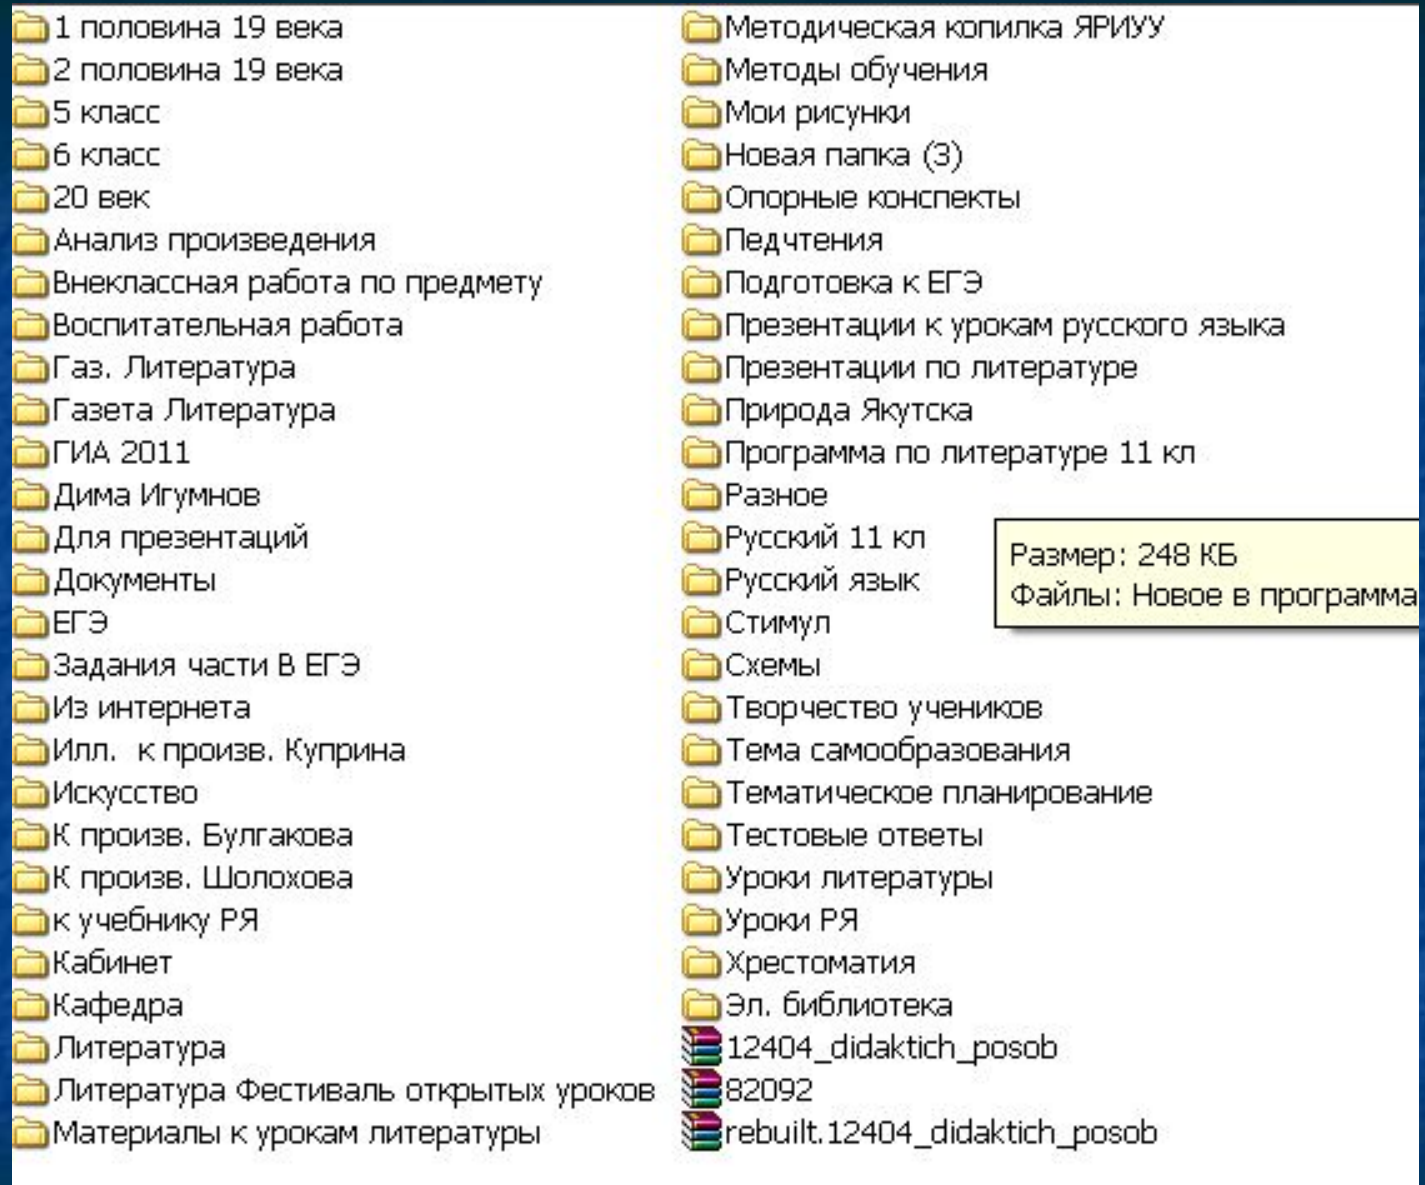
1 половина 19 века
2 половина 19 века
5 класс
6 класс
20 век
Анализ произведения
Внеклассная работа по предмету
Воспитательная работа
Газ. Литература
Газета Литература
ГИА 2011
Дима Игумнов
Для презентаций
Документы
ЕГЭ
Задания части В ЕГЭ
Из интернета
Илл. к произв. Куприна
Искусство
К произв. Булгакова
К произв. Шолохова
к учебнику РЯ
Кабинет
Кафедра
Литература
Литература Фестиваль открытых уроков
Материалы к урокам литературы

Методическая копилка ЯРИУУ
Методы обучения
Мои рисунки
Новая папка (3)
Опорные конспекты
Педчтения
Подготовка к ЕГЭ
Презентации к урокам русского языка
Презентации по литературе
Природа Якутска
Программа по литературе 11 кл
Разное
Русский 11 кл
Русский язык
Стимул
Схемы
Творчество учеников
Тема самообразования
Тематическое планирование
Тестовые ответы
Уроки литературы
Уроки РЯ
Хрестоматия
Эл. библиотека
12404_didaktich_posob
82092
rebuilt.12404_didaktich_posob

Размер: 248 КБ
Файлы: Новое в программа